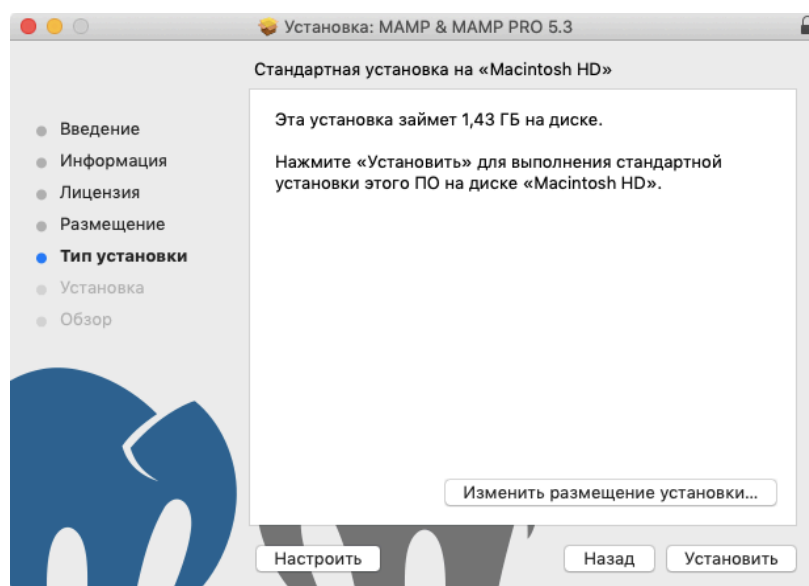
Установка: MAMP & MAMP PRO 5.3

Стандартная установка на «Macintosh HD»

Введение
Информация
Лицензия
Размещение
Тип установки
Установка
Обзор

Эта установка займет 1,43 ГБ на диске.

Нажмите «Установить» для выполнения стандартной установки этого ПО на диске «Macintosh HD».

Изменить размещение установки...

Настроить

Назад

Установить